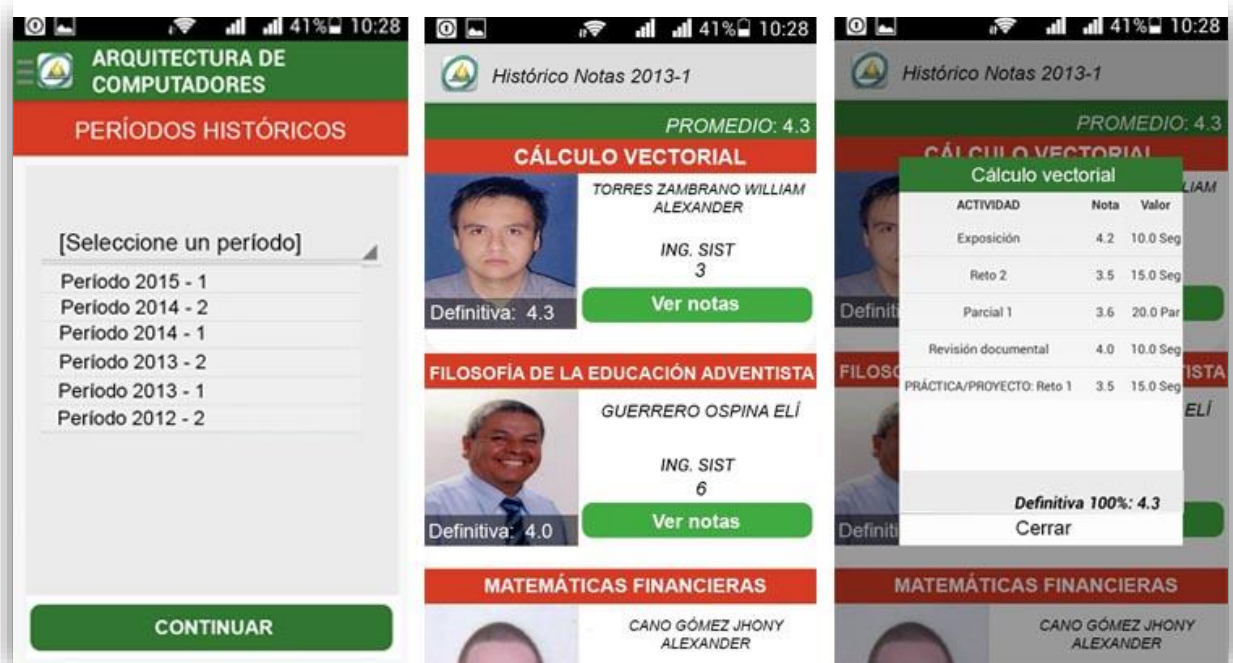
41% 10:28

ARQUITECTURA DE COMPUTADORES

PERÍODOS HISTÓRICOS

[Seleccione un período]

Período 2015 - 1
Período 2014 - 2
Período 2014 - 1
Período 2013 - 2
Período 2013 - 1
Período 2012 - 2

CONTINUAR

41% 10:28

Histórico Notas 2013-1

PROMEDIO: 4.3

CÁLCULO VECTORIAL

TORRES ZAMBRANO WILLIAM ALEXANDER

ING. SIST
3

Definitiva: 4.3

Ver notas

FILOSOFÍA DE LA EDUCACIÓN ADVENTISTA

GUERRERO OSPINA ELÍ

ING. SIST
6

Definitiva: 4.0

Ver notas

MATEMÁTICAS FINANCIERAS

CANO GÓMEZ JHONY ALEXANDER

41% 10:28

Histórico Notas 2013-1

PROMEDIO: 4.3

CÁLCULO VECTORIAL

Cálculo vectorial

| ACTIVIDAD | Nota | Valor |
|---|---|---|
| Exposición | 4.2 | 10.0 Seg |
| Reto 2 | 3.5 | 15.0 Seg |
| Parcial 1 | 3.6 | 20.0 Par |
| Revisión documental | 4.0 | 10.0 Seg |
| PRÁCTICA/PROYECTO: Reto 1 | 3.5 | 15.0 Seg |

Definitiva 100%: 4.3

Cerrar

LIAM

Definiti

FILOS

ISTA

ELÍ

Definiti

MATEMÁTICAS FINANCIERAS

CANO GÓMEZ JHONY ALEXANDER